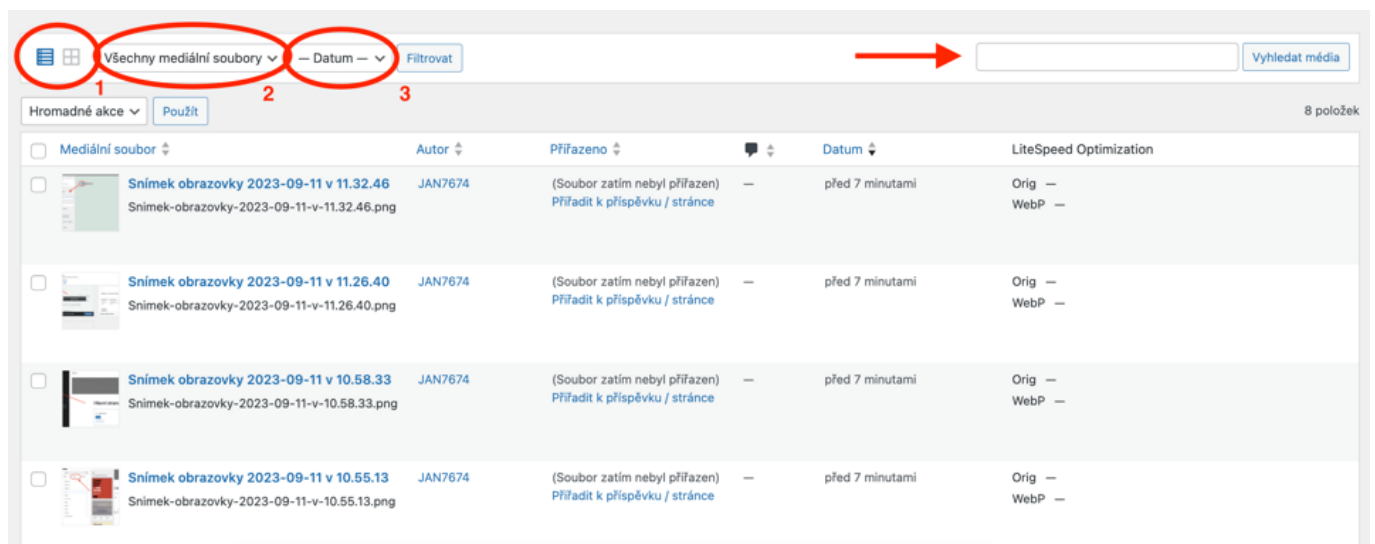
Všechny mediální soubory — Datum — Filtrovat Vyhledat média

1 2 3

Hromadné akce Použít

8 položek

| | Mediální soubor | Autor | Přiřazeno | | Datum | LiteSpeed Optimization |
|---|---|---|---|---|---|---|
| | Snímek obrazovky 2023-09-11 v 11.32.46 Snimek-obrazovky-2023-09-11-v-11.32.46.png | JAN7674 | (Soubor zatím nebyl přiřazen) Přiřadit k příspěvku / stránce | — | před 7 minutami | Orig — WebP — |
| | Snímek obrazovky 2023-09-11 v 11.26.40 Snimek-obrazovky-2023-09-11-v-11.26.40.png | JAN7674 | (Soubor zatím nebyl přiřazen) Přiřadit k příspěvku / stránce | — | před 7 minutami | Orig — WebP — |
| | Snímek obrazovky 2023-09-11 v 10.58.33 Snimek-obrazovky-2023-09-11-v-10.58.33.png | JAN7674 | (Soubor zatím nebyl přiřazen) Přiřadit k příspěvku / stránce | — | před 7 minutami | Orig — WebP — |
| | Snímek obrazovky 2023-09-11 v 10.55.13 Snimek-obrazovky-2023-09-11-v-10.55.13.png | JAN7674 | (Soubor zatím nebyl přiřazen) Přiřadit k příspěvku / stránce | — | před 7 minutami | Orig — WebP — |